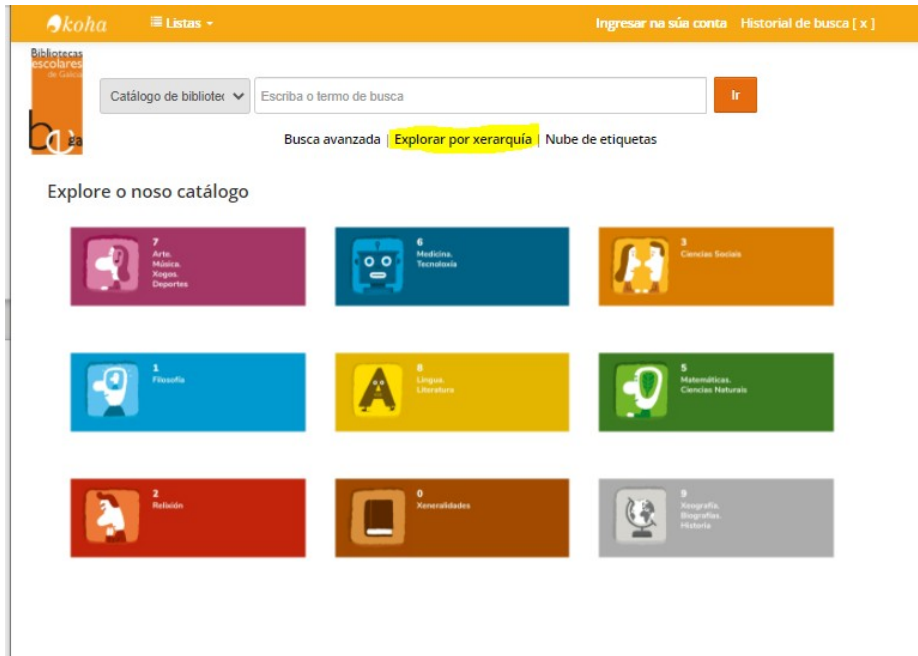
koha
Listas

Ingresar na súa conta
Historial de busca [ x ]

Bibliotecas escolares de Galicia
bea

Catálogo de bibliotec
Escriba o termo de busca
Ir

Busca avanzada | Explorar por xerarquía | Nube de etiquetas

Explore o noso catálogo

7
Arte.
Música.
Xogos.
Deportes

6
Medicina.
Tecnoloxía

3
Ciencias Sociais

1
Filosofía

8
Lingua.
Literatura

5
Matemáticas.
Ciencias Naturais

2
Relixión

0
Xeneralidades

9
Xeografía.
Biografías.
Historia